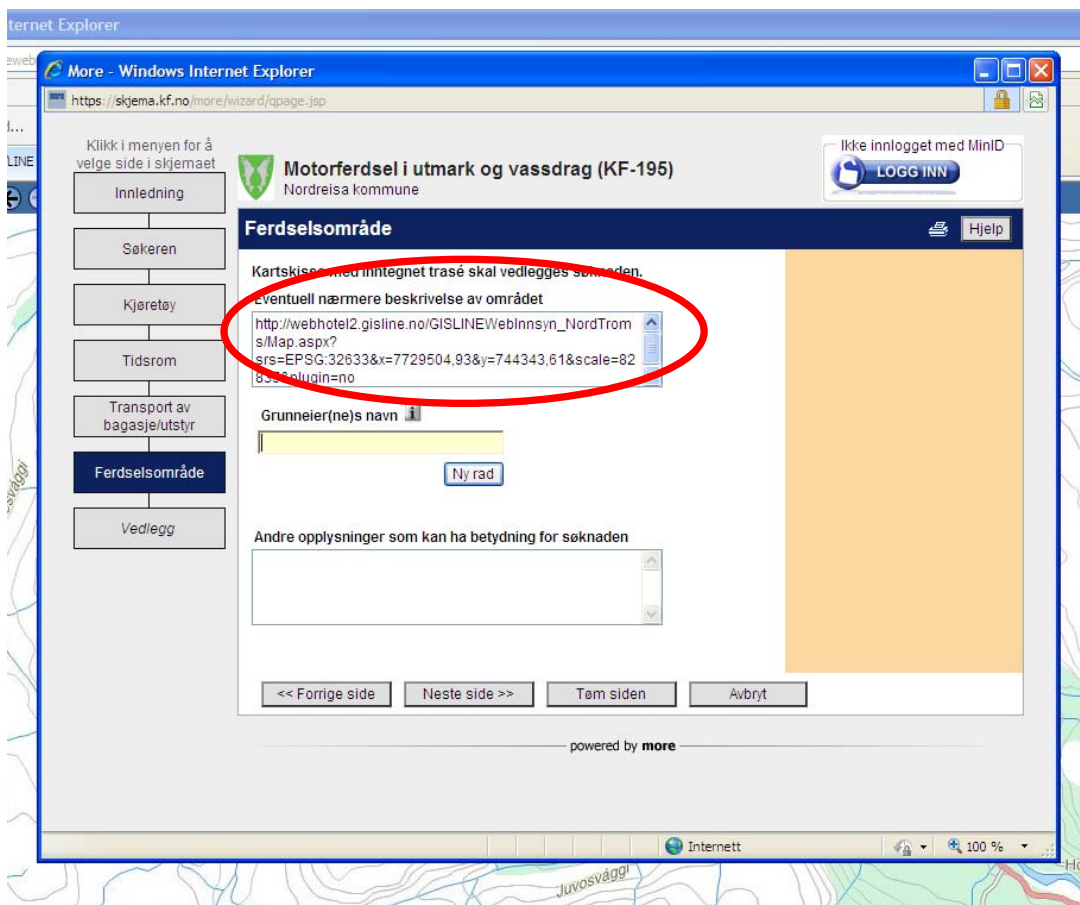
ternet Explorer

More - Windows Internet Explorer

https://skjema.kf.no/more/wizard/qpage.jsp

Klikk i menyen for å velge side i skjemaet

Innledning

Søkeren

Kjøretøy

Tidsrom

Transport av bagasje/utstyr

Ferdselsområde

Vedlegg

Motorferdsel i utmark og vassdrag (KF-195)
Nordreisa kommune

Ikke innlogget med MinID
LOGG INN

Ferdselsområde

Hjelp

Kartskisse med inntegnet trasé skal vedlegges søknaden.

Eventuell nærmere beskrivelse av området

http://webhotel2.gisline.no/GISLINEWebInnsyn_NordTroms/Map.aspx?srs=EPSG:32633&x=7729504,93&y=744343,61&scale=82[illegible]&plugin=no

Grunneier(ne)s navn

Ny rad

Andre opplysninger som kan ha betydning for søknaden

<< Forrige side

Neste side >>

Tøm siden

Avbryt

powered by more

Internett

100 %

Juvosvággi

Juvosvággi